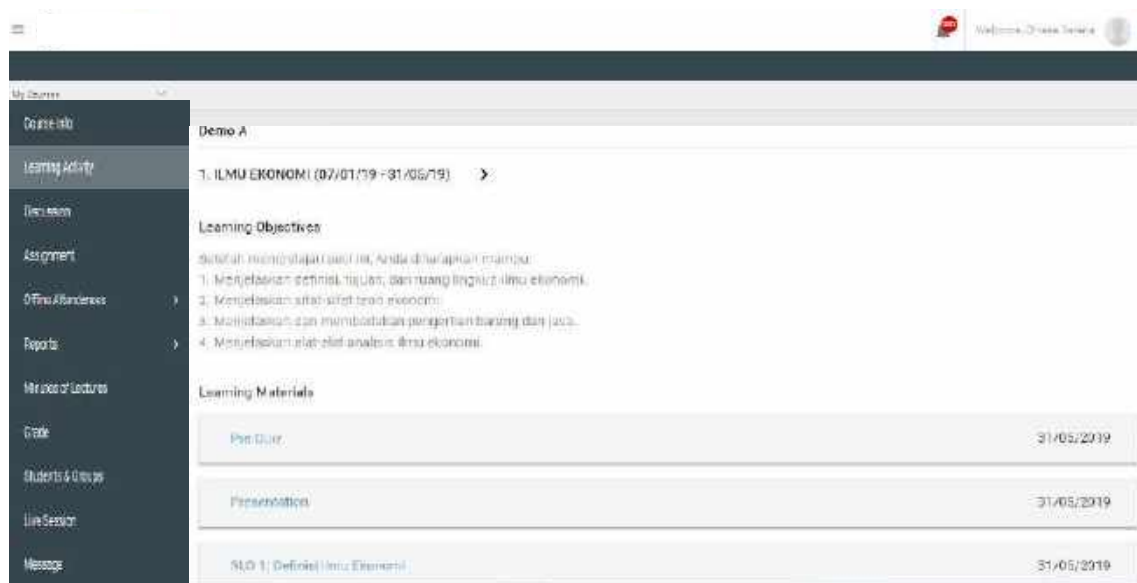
Welcome, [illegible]

My Courses

Course Info

Learning Activity

Discussion

Assignment

Offline Attendance

Reports

Minutes of Lectures

Grade

Students & Groups

Live Session

Message

Demo A

1. ILMU EKONOMI (07/01/19 - 31/05/19)

Learning Objectives

Setelah mempelajari sesi ini, Anda diharapkan mampu:
1. Menjelaskan definisi, tujuan, dan ruang lingkup ilmu ekonomi.
2. Menjelaskan sifat-sifat teori ekonomi.
3. Menjelaskan dan membedakan pengertian barang dan jasa.
4. Menjelaskan alat-alat analisis ilmu ekonomi.

Learning Materials

Pre Quiz 31/05/2019

Presentation 31/05/2019

SLO 1: Definisi Ilmu Ekonomi 31/05/2019